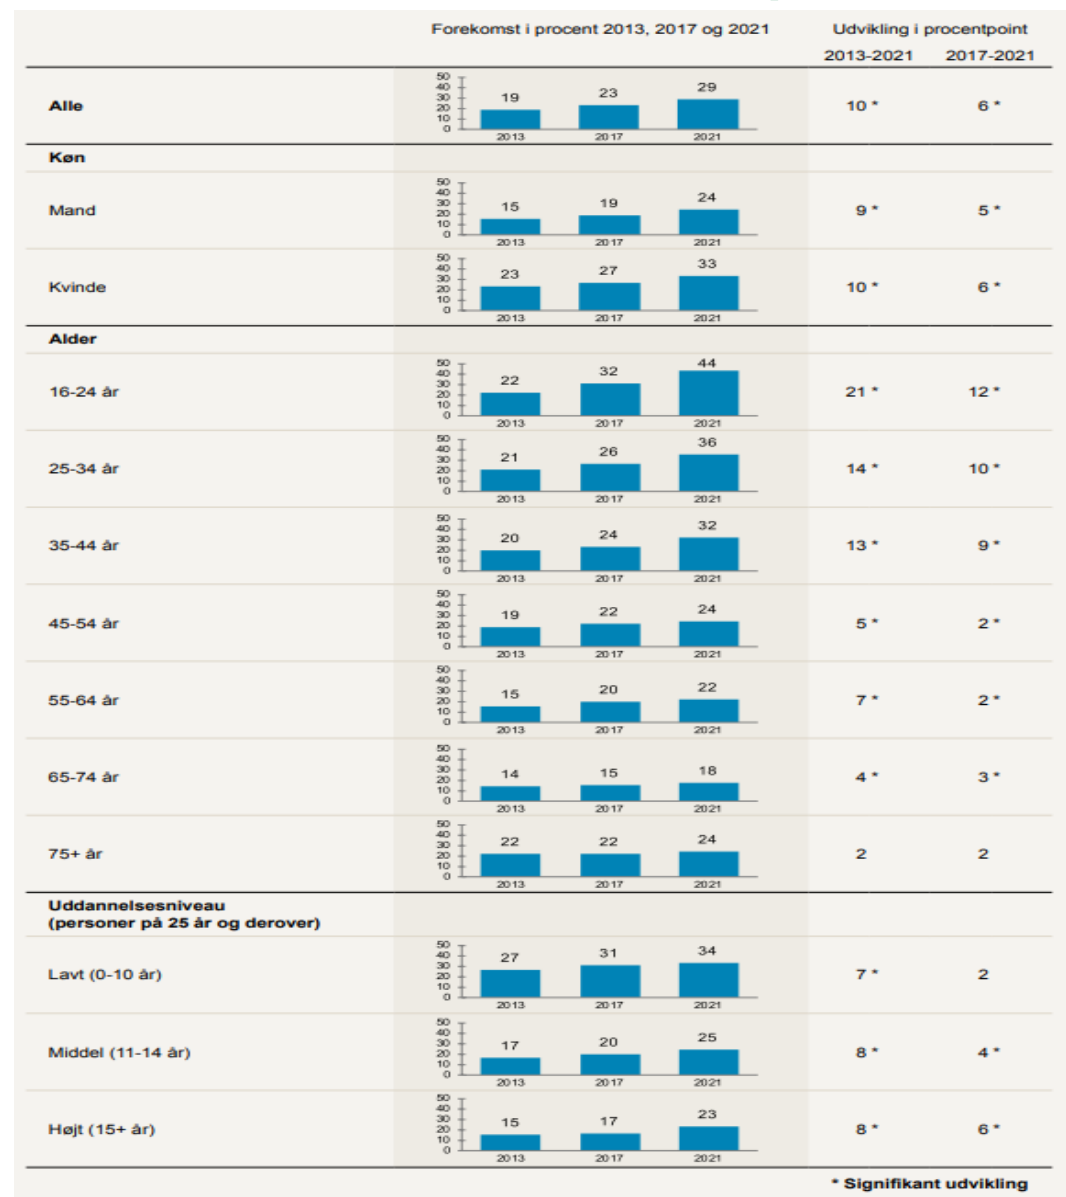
| | Forekomst i procent 2013, 2017 og 2021 | Udvikling i procentpoint 2013-2021 | 2017-2021 |
|---|---|---|---|
| **Alle** | 19 (2013), 23 (2017), 29 (2021) | 10 * | 6 * |
| **Køn** | | | |
| Mand | 15 (2013), 19 (2017), 24 (2021) | 9 * | 5 * |
| Kvinde | 23 (2013), 27 (2017), 33 (2021) | 10 * | 6 * |
| **Alder** | | | |
| 16-24 år | 22 (2013), 32 (2017), 44 (2021) | 21 * | 12 * |
| 25-34 år | 21 (2013), 26 (2017), 36 (2021) | 14 * | 10 * |
| 35-44 år | 20 (2013), 24 (2017), 32 (2021) | 13 * | 9 * |
| 45-54 år | 19 (2013), 22 (2017), 24 (2021) | 5 * | 2 * |
| 55-64 år | 15 (2013), 20 (2017), 22 (2021) | 7 * | 2 * |
| 65-74 år | 14 (2013), 15 (2017), 18 (2021) | 4 * | 3 * |
| 75+ år | 22 (2013), 22 (2017), 24 (2021) | 2 | 2 |
| **Uddannelsesniveau (personer på 25 år og derover)** | | | |
| Lavt (0-10 år) | 27 (2013), 31 (2017), 34 (2021) | 7 * | 2 |
| Middel (11-14 år) | 17 (2013), 20 (2017), 25 (2021) | 8 * | 4 * |
| Højt (15+ år) | 15 (2013), 17 (2017), 23 (2021) | 8 * | 6 * |

Axis: 0, 10, 20, 30, 40, 50

* Signifikant udvikling